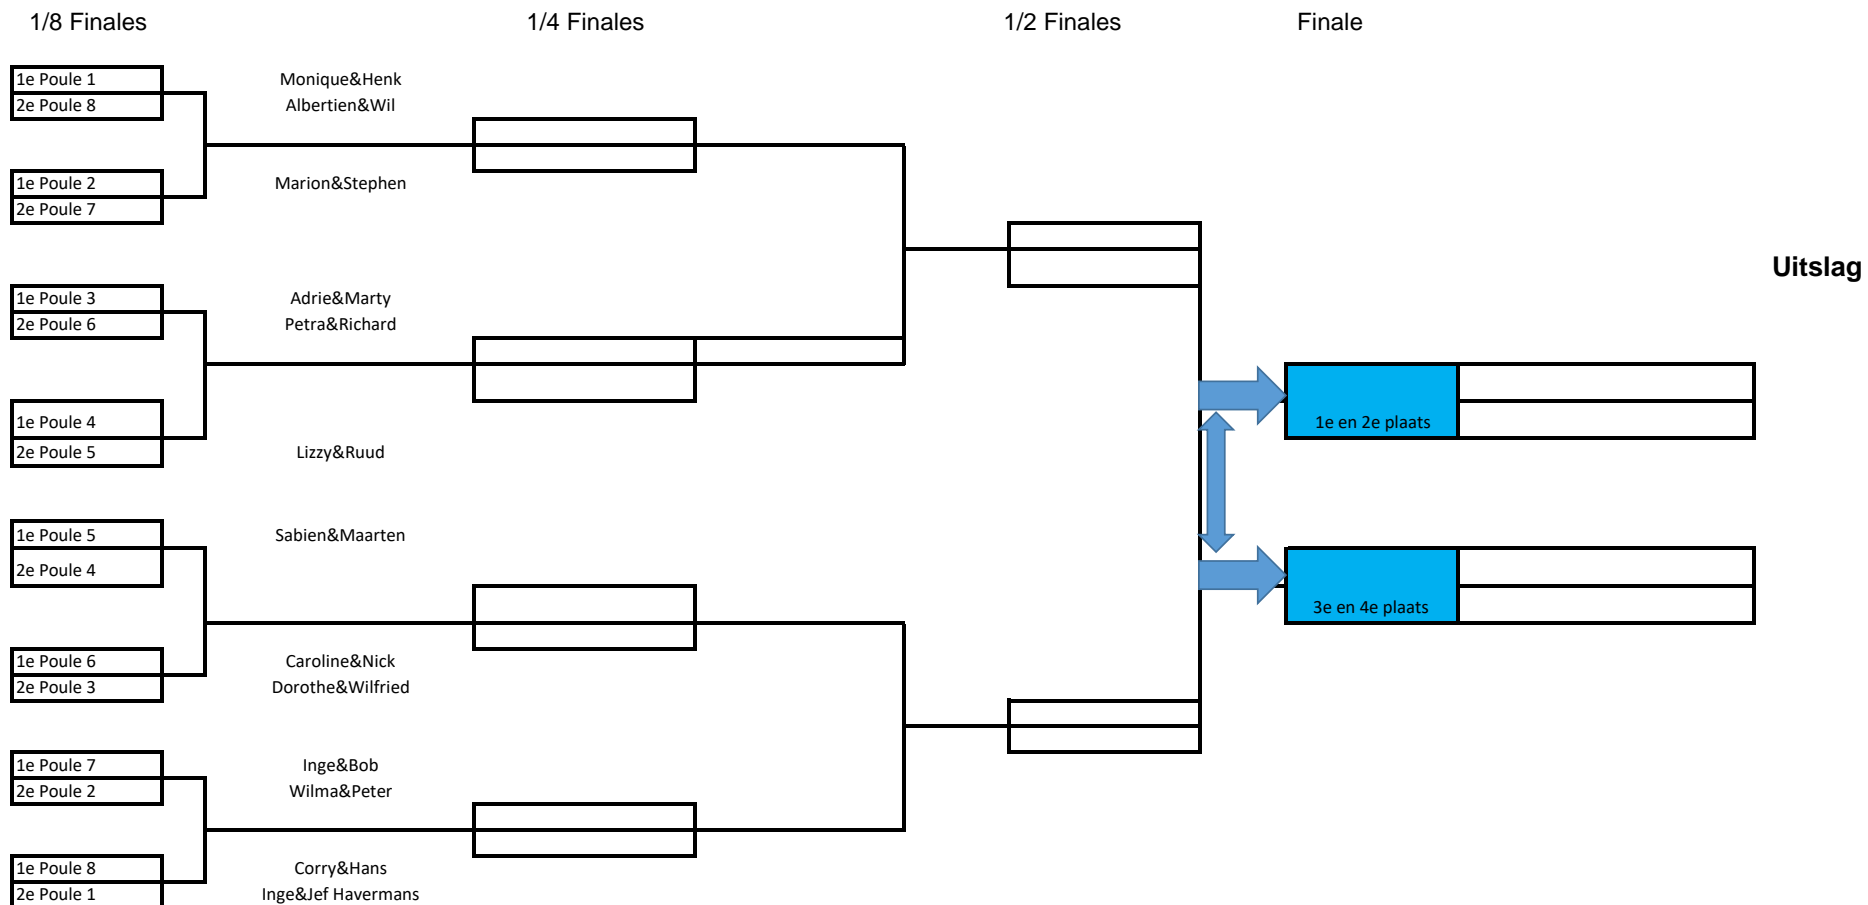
1/8 Finales

1/4 Finales

1/2 Finales

Finale

Uitslag

1e Poule 1
2e Poule 8

Monique&Henk
Albertien&Wil

1e Poule 2
2e Poule 7

Marion&Stephen

1e Poule 3
2e Poule 6

Adrie&Marty
Petra&Richard

1e Poule 4
2e Poule 5

Lizzy&Ruud

1e Poule 5
2e Poule 4

Sabien&Maarten

1e Poule 6
2e Poule 3

Caroline&Nick
Dorothe&Wilfried

1e Poule 7
2e Poule 2

Inge&Bob
Wilma&Peter

1e Poule 8
2e Poule 1

Corry&Hans
Inge&Jef Havermans

1e en 2e plaats

3e en 4e plaats